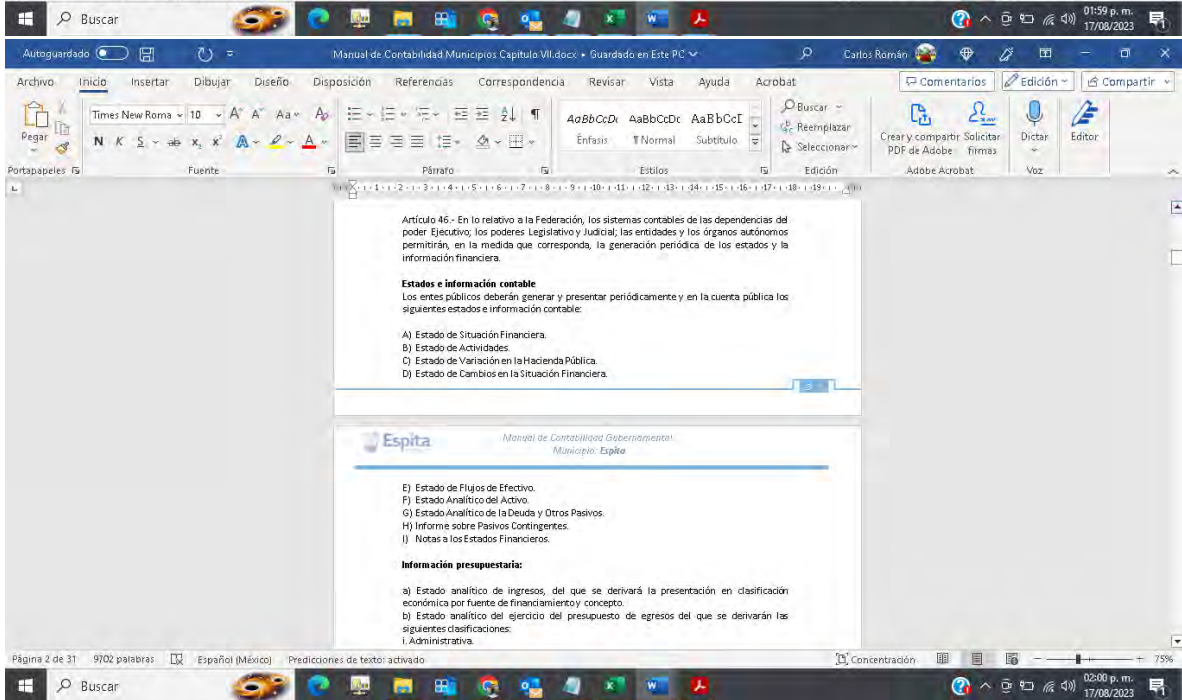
Buscar

01:59 p. m.
17/08/2023

Autoguardado
Manual de Contabilidad Municipios Capitulo VII.docx • Guardado en Este PC
Carlos Román

Archivo Inicio Insertar Dibujar Diseño Disposición Referencias Correspondencia Revisar Vista Ayuda Acrobat
Comentarios Edición Compartir

Pegar
Portapapeles
Times New Roma 10
N K S
Fuente
Párrafo
AaBbCcDc AaBbCcDc AaBbCcE
Énfasis ¶Normal Subtítulo
Estilos
Buscar
Reemplazar
Seleccionar
Edición
Crear y compartir PDF de Adobe
Solicitar firmas
Adobe Acrobat
Dictar
Voz
Editor

Artículo 46.- En lo relativo a la Federación, los sistemas contables de las dependencias del poder Ejecutivo; los poderes Legislativo y Judicial; las entidades y los órganos autónomos permitirán, en la medida que corresponda, la generación periódica de los estados y la información financiera.

Estados e información contable
Los entes públicos deberán generar y presentar periódicamente y en la cuenta pública los siguientes estados e información contable:

A) Estado de Situación Financiera.
B) Estado de Actividades.
C) Estado de Variación en la Hacienda Pública.
D) Estado de Cambios en la Situación Financiera.

Espita
Manual de Contabilidad Gubernamental
Municipio: Espita

E) Estado de Flujos de Efectivo.
F) Estado Analítico del Activo.
G) Estado Analítico de la Deuda y Otros Pasivos.
H) Informe sobre Pasivos Contingentes.
I) Notas a los Estados Financieros.

Información presupuestaria:

a) Estado analítico de ingresos, del que se derivará la presentación en clasificación económica por fuente de financiamiento y concepto.
b) Estado analítico del ejercicio del presupuesto de egresos del que se derivarán las siguientes clasificaciones:
i. Administrativa.

Página 2 de 31 9702 palabras Español (México) Predicciones de texto: activado
Concentración 75%

Buscar
02:00 p. m.
17/08/2023